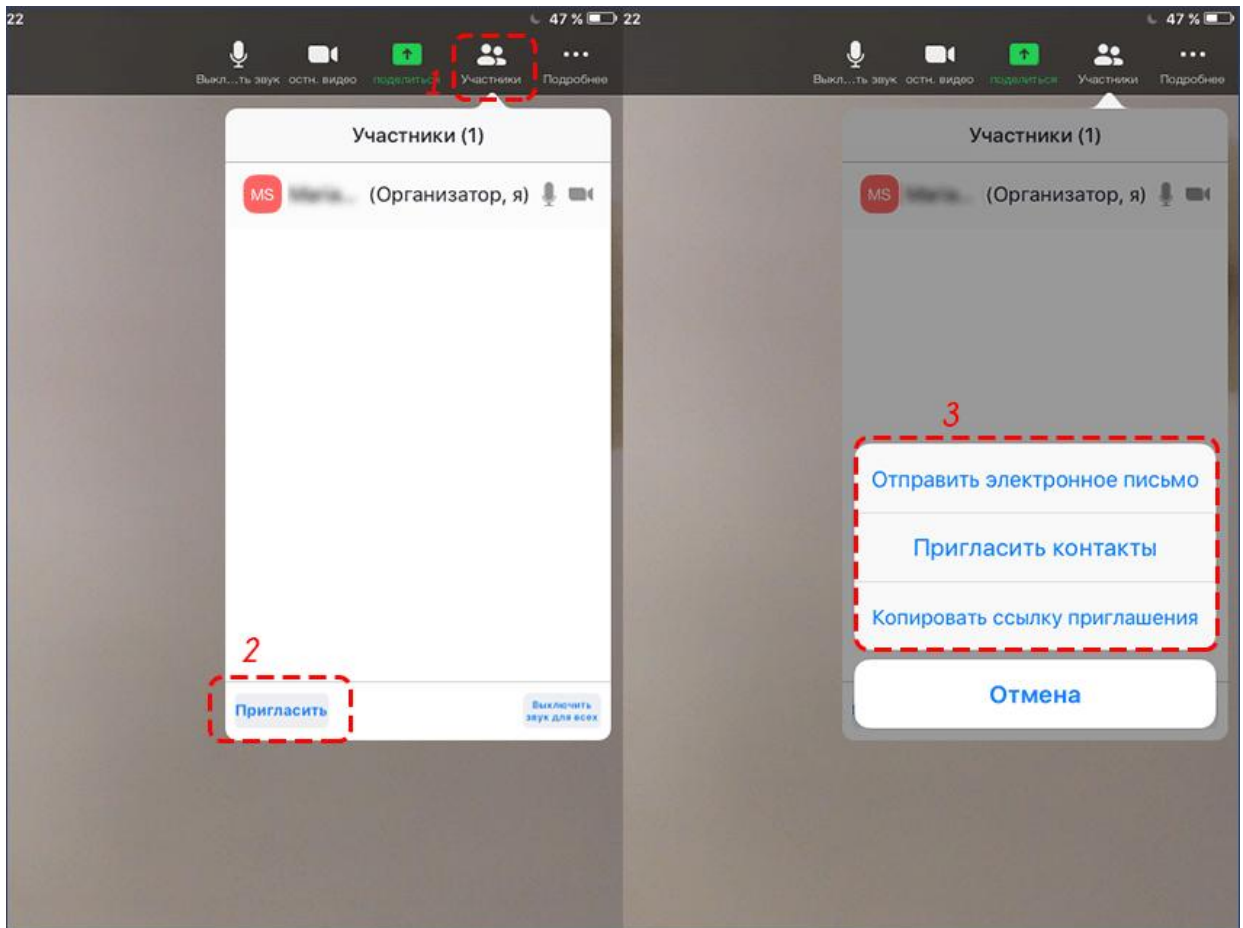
22

47 %

Выкл...ть звук остн. видео поделиться Участники Подробнее

1

Участники (1)

MS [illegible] (Организатор, я)

2

Пригласить

Выключить звук для всех

22

47 %

Выкл...ть звук остн. видео поделиться Участники Подробнее

Участники (1)

MS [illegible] (Организатор, я)

3

Отправить электронное письмо

Пригласить контакты

Копировать ссылку приглашения

Отмена